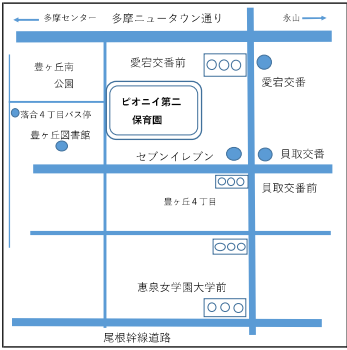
多摩センター

多摩ニュータウン通り

永山

豊ヶ丘南

公園

落合４丁目バス停

豊ヶ丘図書館

愛宕交番前

愛宕交番

ピオニイ第二

保育園

セブンイレブン

貝取交番

貝取交番前

豊ヶ丘４丁目

恵泉女学園大学前

尾根幹線道路